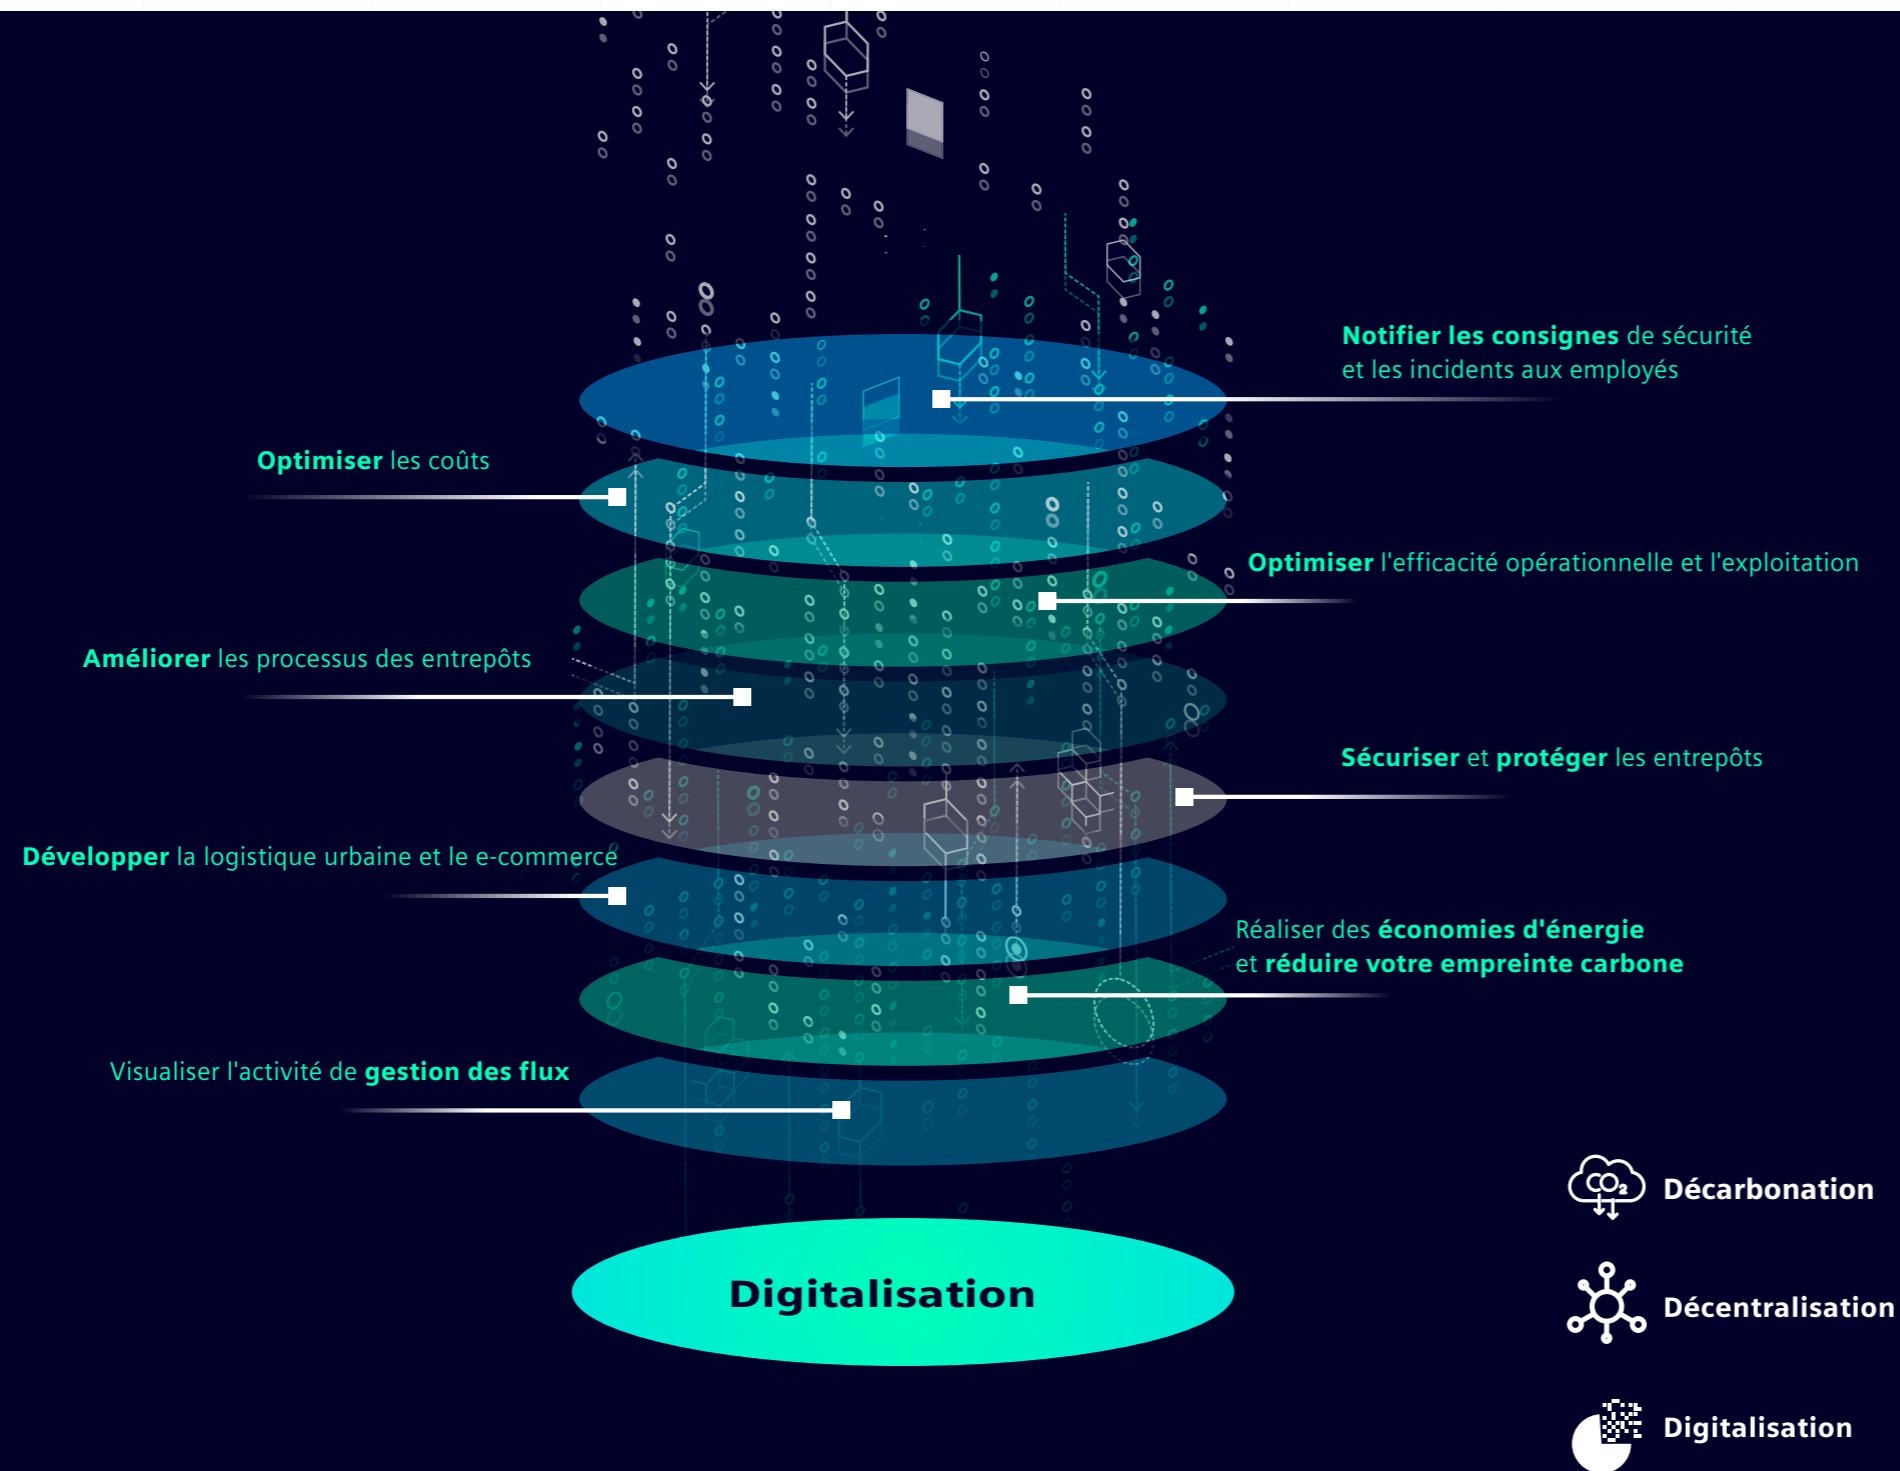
Notifier les consignes de sécurité et les incidents aux employés

Optimiser les coûts

Optimiser l'efficacité opérationnelle et l'exploitation

Améliorer les processus des entrepôts

Sécuriser et protéger les entrepôts

Développer la logistique urbaine et le e-commerce

Réaliser des économies d'énergie et réduire votre empreinte carbone

Visualiser l'activité de gestion des flux

Digitalisation

$CO_2$

Décarbonation

Décentralisation

Digitalisation